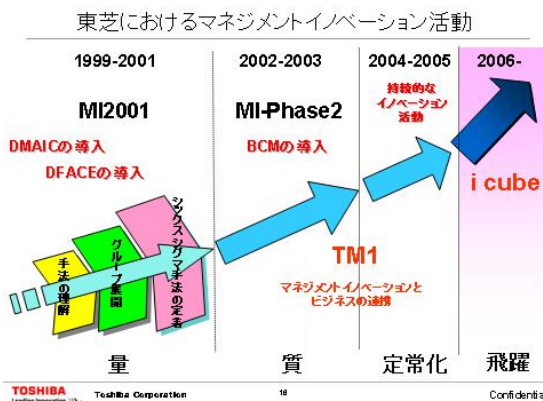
東芝におけるマネジメントイノベーション活動

1999-2001

MI2001

DMAICの導入

DFACEの導入

手法の理解

グループ展開

シックスシグマ手法の定着

2002-2003

MI-Phase2

BCMの導入

2004-2005

持続的なイノベーション活動

TM1

マネジメントイノベーションとビジネスの連携

2006-

i cube

量

質

定常化

飛躍

TOSHIBA
Leading Innovation

Toshiba Corporation

18

Confidentia